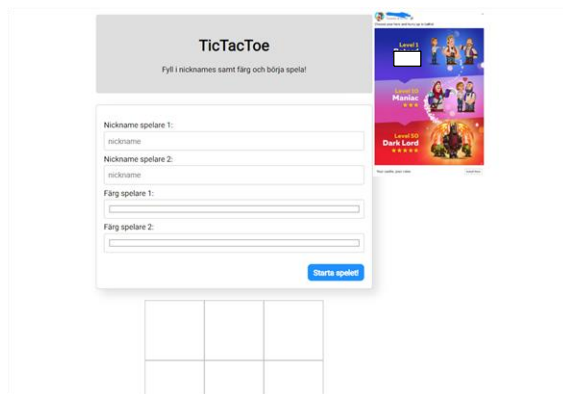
TicTacToe

Fyll i nicknames samt färg och börja spela!

Nickname spelare 1:

nickname

Nickname spelare 2:

nickname

Färg spelare 1:

Färg spelare 2:

Starta spelet!

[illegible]

Level 1

Level 10
Maniac

Level 50
Dark Lord

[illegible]